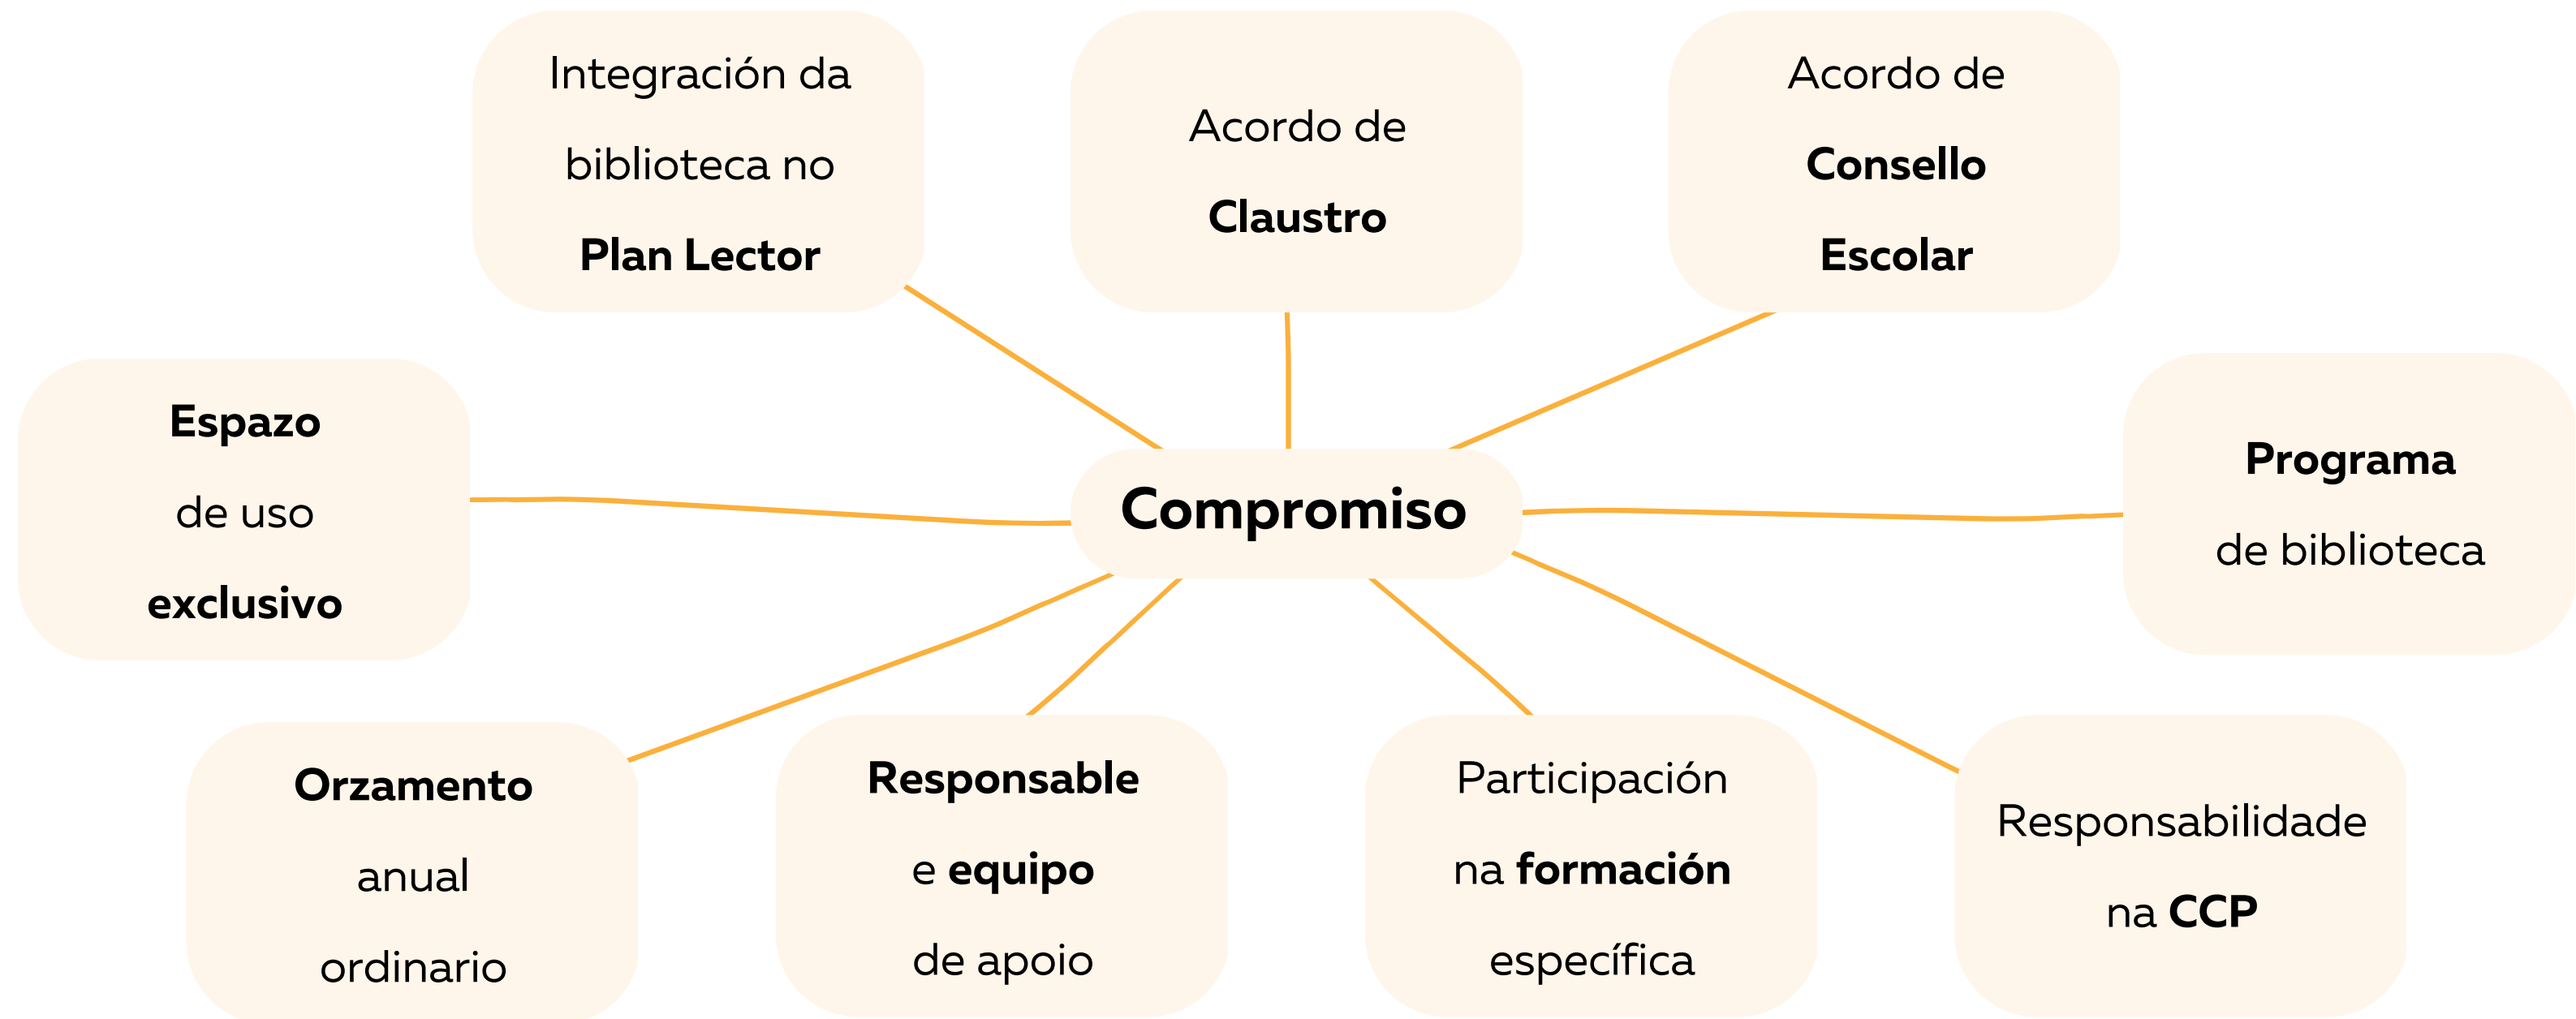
Integración da biblioteca no Plan Lector

Acordo de Claustro

Acordo de Consello Escolar

Espazo de uso exclusivo

Compromiso

Programa de biblioteca

Orzamento anual ordinario

Responsable e equipo de apoio

Participación na formación específica

Responsabilidade na CCP